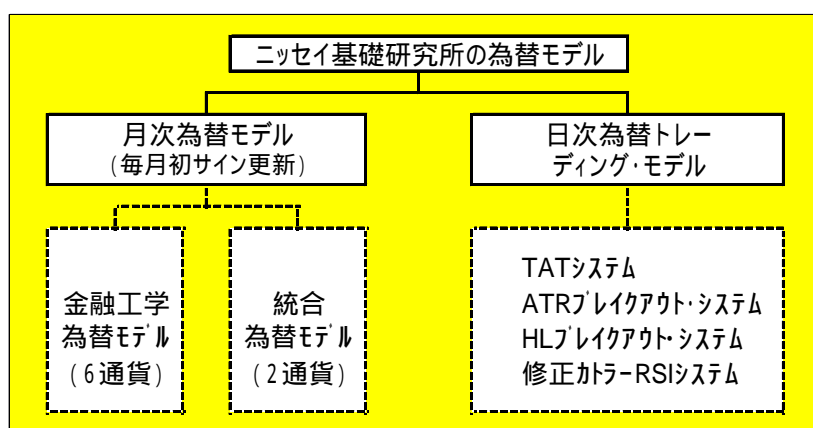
ニッセイ基礎研究所の為替モデル

月次為替モデル
(毎月初サイン更新)

日次為替トレーディング・モデル

金融工学
為替モデル
(6通貨)

統合
為替モデル
(2通貨)

TATシステム
ATRブレイクアウト・システム
HLブレイクアウト・システム
修正カトラーRSIシステム